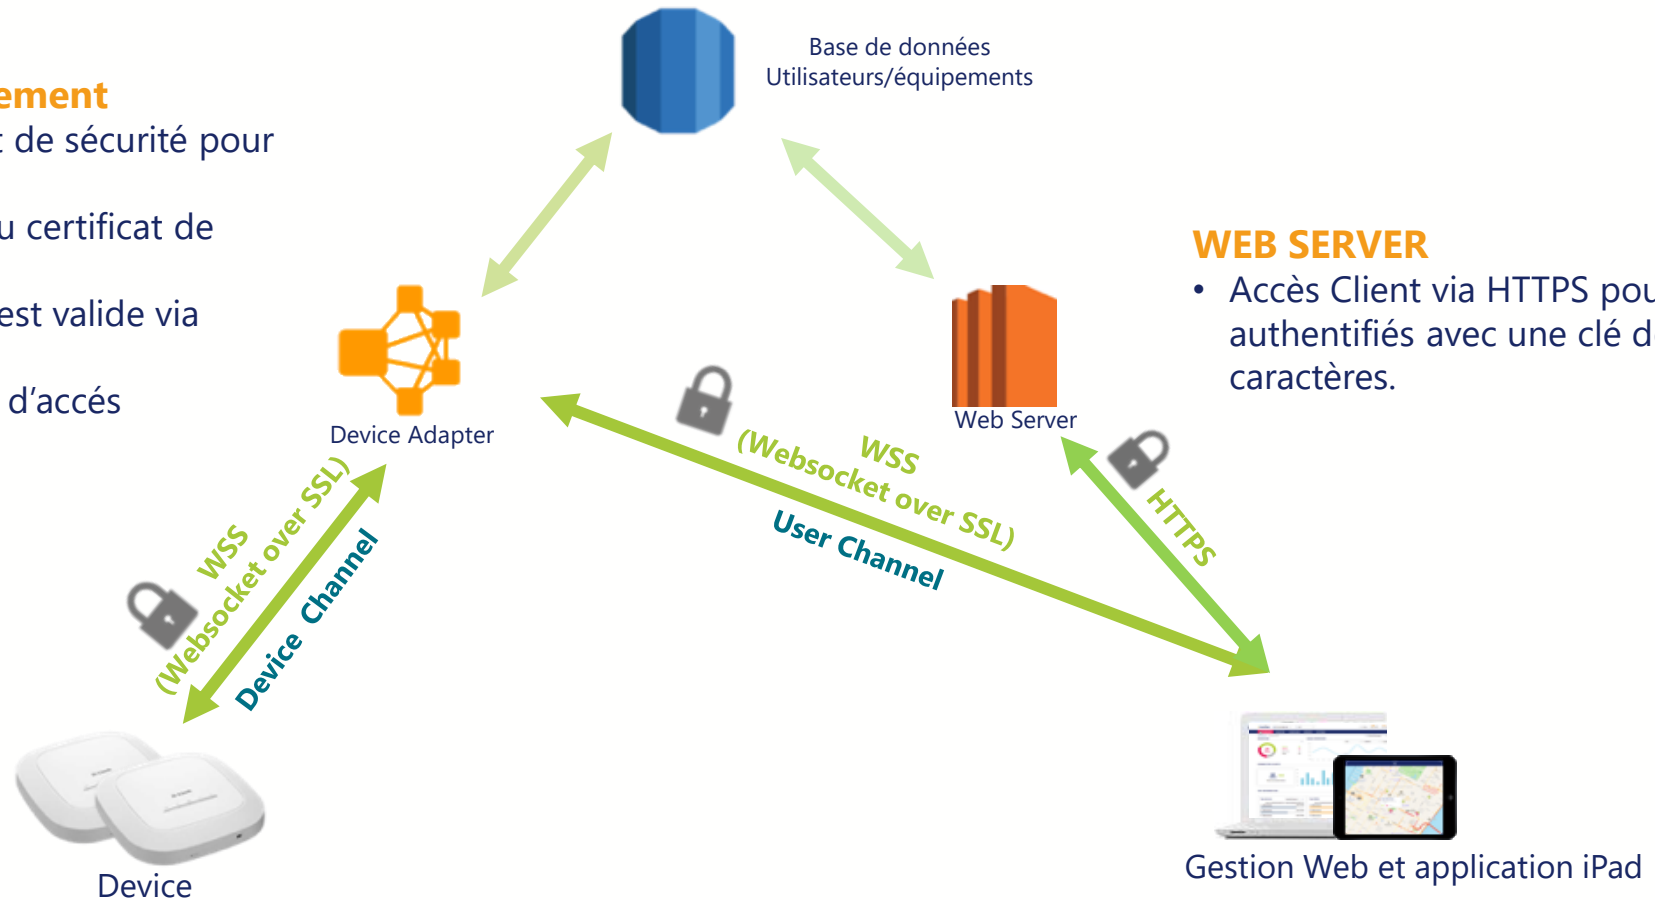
ement
t de sécurité pour

u certificat de

est valide via

d'accés

Base de données
Utilisateurs/équipements

WEB SERVER
• Accès Client via HTTPS pou authentifiés avec une clé d caractères.

Device Adapter

Web Server

WSS
(Websocket over SSL)
User Channel

HTTPS

WSS
(Websocket over SSL)
Device Channel

Device

Gestion Web et application iPad